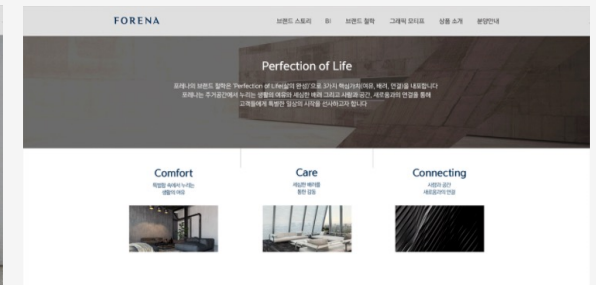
FORENA

브랜드 스토리 BI 브랜드 철학 그래픽 모티브 상품 소개 분양안내

Perfection of Life

포레나의 브랜드 철학은 'Perfection of Life(삶의 완성)'으로, 3가지 핵심가치(여유, 배려, 연결)를 내포합니다
포레나는 주거공간에서 누리는 생활의 여유와 세심한 배려 그리고 사람과 공간, 세대 등과의 연결을 통해
고객들에게 특별한 일상의 시작을 선사하고자 합니다

Comfort
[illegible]

Care
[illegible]

Connecting
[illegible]